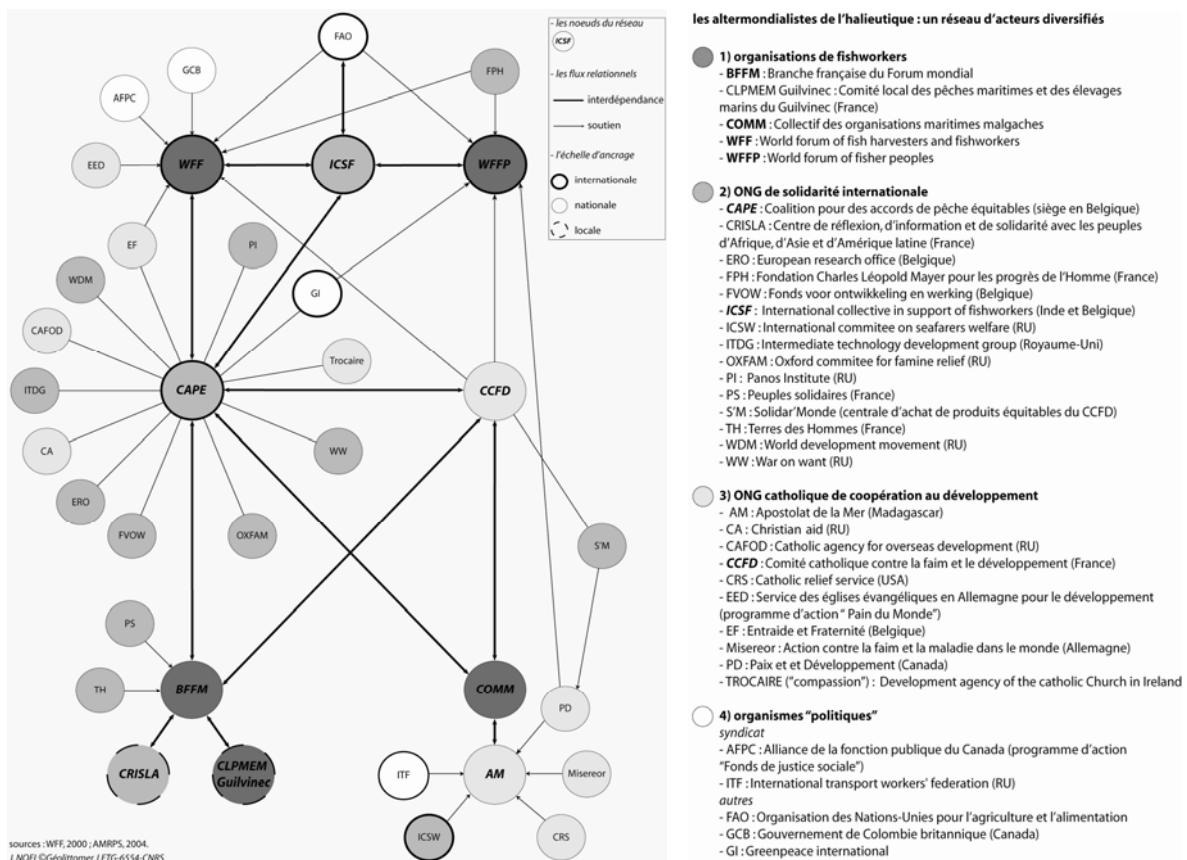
- les noeuds du réseau
ICSF
- les flux relationnels
interdépendance
soutien
- l'échelle d'ancrage
internationale
nationale
locale

FAO
GCB
FPH
AFPC
EED
WFF
ICSF
WFFP
EF
PI
WDM
GI
CAFOD
Trocaire
ITDG
CAPE
CCFD
CA
WW
ERO
FVOW
OXFAM
S'M
PS
TH
BFFM
COMM
PD
CRISLA
CLPMEM Guilvinec
ITF
AM
Misereor
ICSW
CRS

sources : WFF, 2000 ; AMRPS, 2004.
J. NOEL ©Géolittomer LETG-6554-CNRS

les altermondialistes de l'halieutique : un réseau d'acteurs diversifiés

1) organisations de fishworkers
- BFFM : Branche française du Forum mondial
- CLPMEM Guilvinec : Comité local des pêches maritimes et des élevages marins du Guilvinec (France)
- COMM : Collectif des organisations maritimes malgaches
- WFF : World forum of fish harvesters and fishworkers
- WFFP : World forum of fisher peoples

2) ONG de solidarité internationale
- CAPE : Coalition pour des accords de pêche équitables (siège en Belgique)
- CRISLA : Centre de réflexion, d'information et de solidarité avec les peuples d'Afrique, d'Asie et d'Amérique latine (France)
- ERO : European research office (Belgique)
- FPH : Fondation Charles Léopold Mayer pour les progrès de l'Homme (France)
- FVOW : Fonds voor ontwikkeling en werking (Belgique)
- ICSF : International collective in support of fishworkers (Inde et Belgique)
- ICSW : International commitee on seafarers welfare (RU)
- ITDG : Intermediate technology development group (Royaume-Uni)
- OXFAM : Oxford commitee for famine relief (RU)
- PI : Panos Institute (RU)
- PS : Peuples solidaires (France)
- S'M : Solidar'Monde (centrale d'achat de produits équitables du CCFD)
- TH : Terres des Hommes (France)
- WDM : World development movement (RU)
- WW : War on want (RU)

3) ONG catholique de coopération au développement
- AM : Apostolat de la Mer (Madagascar)
- CA : Christian aid (RU)
- CAFOD : Catholic agency for overseas development (RU)
- CCFD : Comité catholique contre la faim et le développement (France)
- CRS : Catholic relief service (USA)
- EED : Service des églises évangéliques en Allemagne pour le développement (programme d'action " Pain du Monde")
- EF : Entraide et Fraternité (Belgique)
- Misereor : Action contre la faim et la maladie dans le monde (Allemagne)
- PD : Paix et et Développement (Canada)
- TROCAIRE ("compassion") : Development agency of the catholic Church in Ireland

4) organismes "politiques"
syndicat
- AFPC : Alliance de la fonction publique du Canada (programme d'action "Fonds de justice sociale")
- ITF : International transport workers' federation (RU)
autres
- FAO : Organisation des Nations-Unies pour l'agriculture et l'alimentation
- GCB : Gouvernement de Colombie britannique (Canada)
- GI : Greenpeace international